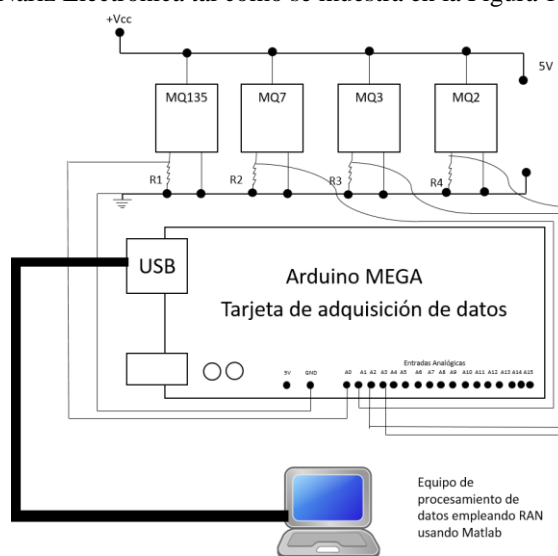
Nariz Electrónica tal como se muestra en la Figura

+Vcc

5V

MQ135

MQ7

MQ3

MQ2

R1

R2

R3

R4

USB

Arduino MEGA

Tarjeta de adquisición de datos

Entradas Analógicas

5V GND A0 A1 A2 A3 A4 A5 A6 A7 A8 A9 A10 A11 A12 A13 A14 A15

Equipo de procesamiento de datos empleando RAN usando Matlab